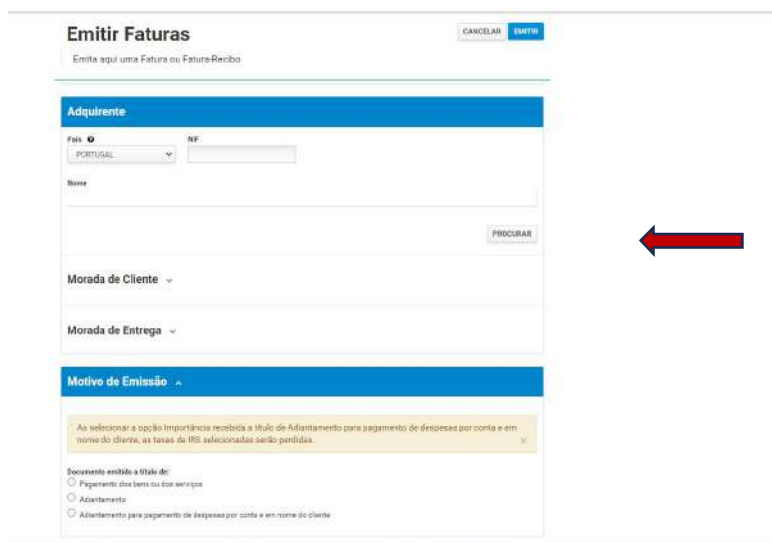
Emitir Faturas

Emita aqui uma Fatura ou Fatura-Recibo

CANCELAR EMITIR

Adquirente

País

PORTUGAL

NIF

Nome

PROCURAR

Morada de Cliente

Morada de Entrega

Motivo de Emissão

Ao selecionar a opção Importância recebida a título de Adiantamento para pagamento de despesas por conta e em nome do cliente, as taxas de IRS selecionadas serão perdidas.

×

Documento emitido a título de:

Pagamento dos bens ou dos serviços

Adiantamento

Adiantamento para pagamento de despesas por conta e em nome do cliente